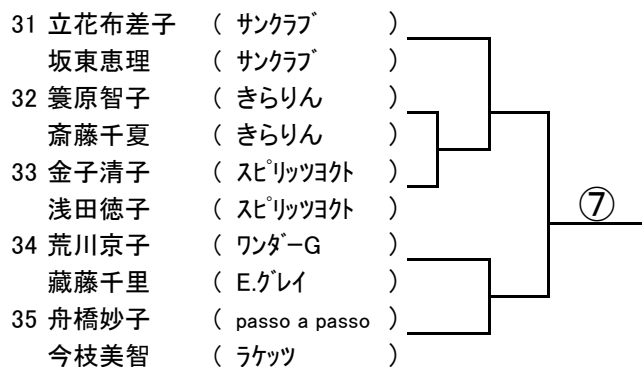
31 立花布差子 ( サンクラブ )
坂東恵理 ( サンクラブ )
32 簑原智子 ( きらりん )
斎藤千夏 ( きらりん )
33 金子清子 ( スピリッツヨクト )
浅田徳子 ( スピリッツヨクト )
34 荒川京子 ( ワンダーG )
藏藤千里 ( E.グレイ )
35 舟橋妙子 ( passo a passo )
今枝美智 ( ラケッツ )

⑦